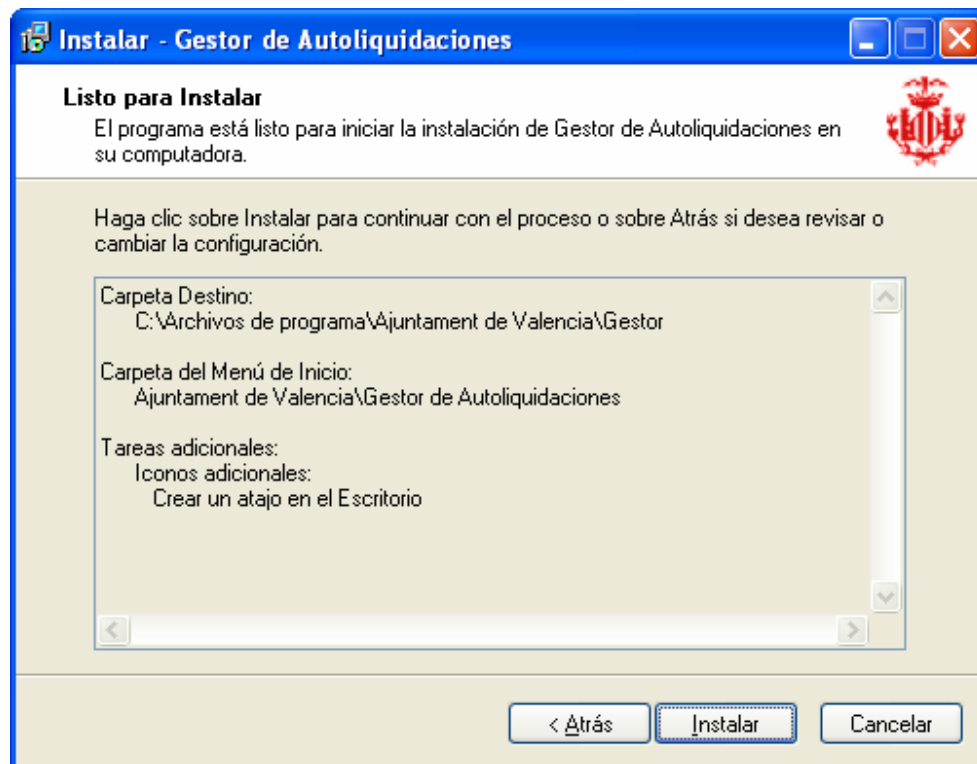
Instalar - Gestor de Autoliquidaciones

Listo para Instalar
El programa está listo para iniciar la instalación de Gestor de Autoliquidaciones en su computadora.

Haga clic sobre Instalar para continuar con el proceso o sobre Atrás si desea revisar o cambiar la configuración.

Carpeta Destino:
C:\Archivos de programa\Ajuntament de Valencia\Gestor

Carpeta del Menú de Inicio:
Ajuntament de Valencia\Gestor de Autoliquidaciones

Tareas adicionales:
Iconos adicionales:
Crear un atajo en el Escritorio

< Atrás
Instalar
Cancelar